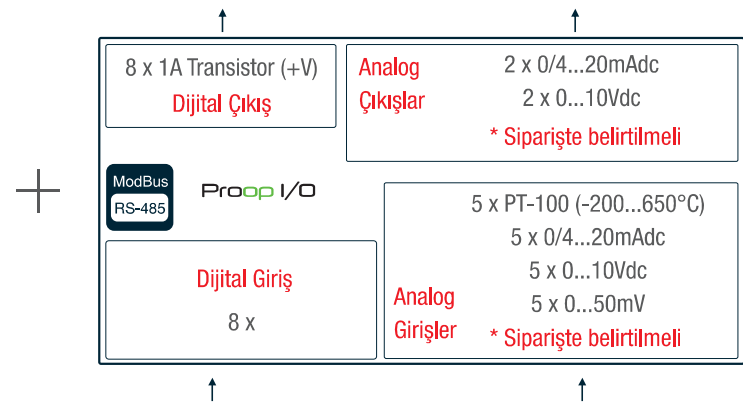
8 x 1A Transistor (+V)

Dijital Çıkış

Analog Çıkışlar

2 x 0/4...20mAdc

2 x 0...10Vdc

* Siparişte belirtilmeli

ModBus

RS-485

Proop I/O

5 x PT-100 (-200...650°C)

5 x 0/4...20mAdc

5 x 0...10Vdc

5 x 0...50mV

Analog Girişler

* Siparişte belirtilmeli

Dijital Giriş

8 x